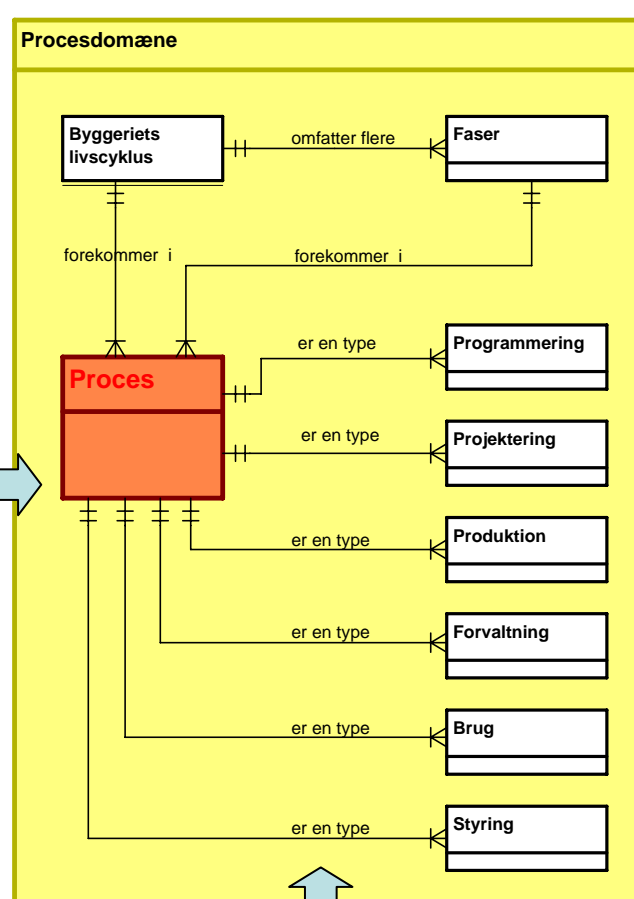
Procesdomæne

Byggeriets livscyklus

omfatter flere

Faser

forekommer i

forekommer i

Proces

er en type

Programmering

er en type

Projektering

er en type

Produktion

er en type

Forvaltning

er en type

Brug

er en type

Styring